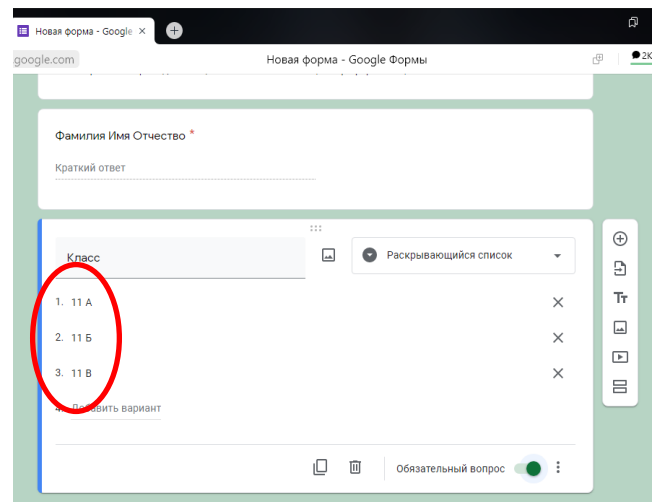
Новая форма - Google ×

google.com

Новая форма - Google Формы

2К

Фамилия Имя Отчество *

Краткий ответ

Класс

Раскрывающийся список

1. 11 А

2. 11 Б

3. 11 В

4. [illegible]бавить вариант

Обязательный вопрос